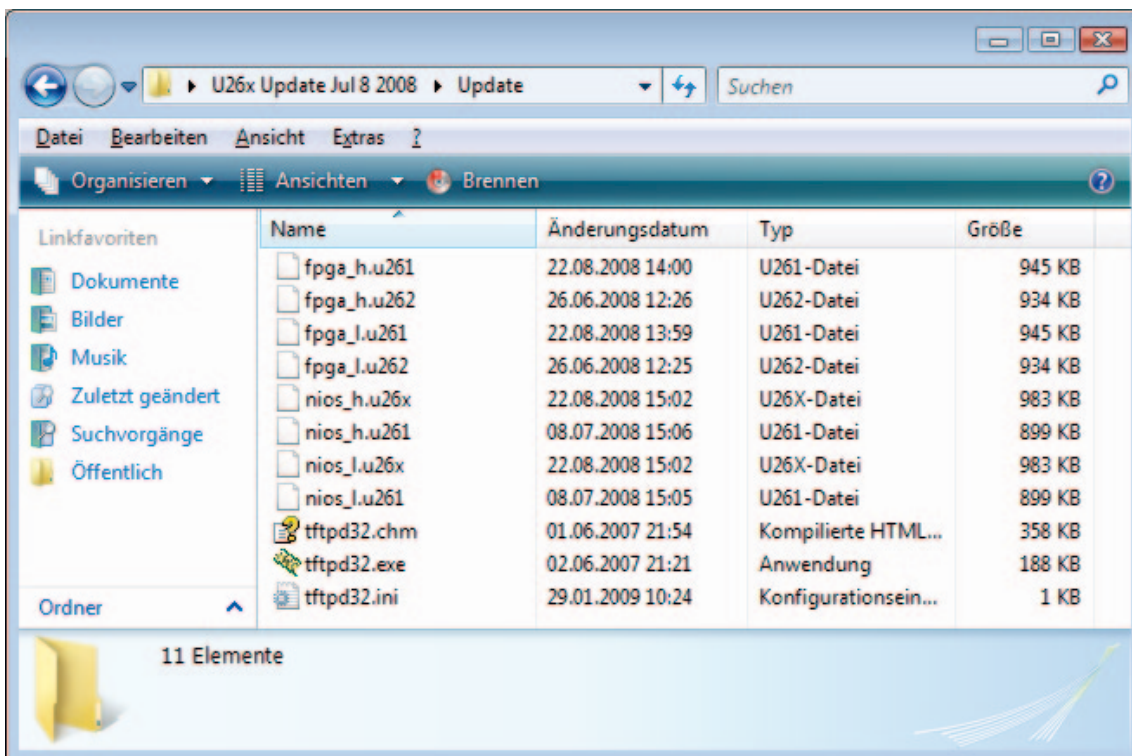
▸ U26x Update Jul 8 2008 ▸ Update

Suchen

Datei Bearbeiten Ansicht Extras ?

Organisieren ▾ Ansichten ▾ Brennen

Linkfavoriten

Dokumente

Bilder

Musik

Zuletzt geändert

Suchvorgänge

Öffentlich

Ordner

| Name | Änderungsdatum | Typ | Größe |
|---|---|---|---|
| fpga_h.u261 | 22.08.2008 14:00 | U261-Datei | 945 KB |
| fpga_h.u262 | 26.06.2008 12:26 | U262-Datei | 934 KB |
| fpga_l.u261 | 22.08.2008 13:59 | U261-Datei | 945 KB |
| fpga_l.u262 | 26.06.2008 12:25 | U262-Datei | 934 KB |
| nios_h.u26x | 22.08.2008 15:02 | U26X-Datei | 983 KB |
| nios_h.u261 | 08.07.2008 15:06 | U261-Datei | 899 KB |
| nios_l.u26x | 22.08.2008 15:02 | U26X-Datei | 983 KB |
| nios_l.u261 | 08.07.2008 15:05 | U261-Datei | 899 KB |
| tftpd32.chm | 01.06.2007 21:54 | Kompilierte HTML... | 358 KB |
| tftpd32.exe | 02.06.2007 21:21 | Anwendung | 188 KB |
| tftpd32.ini | 29.01.2009 10:24 | Konfigurationsein... | 1 KB |

11 Elemente